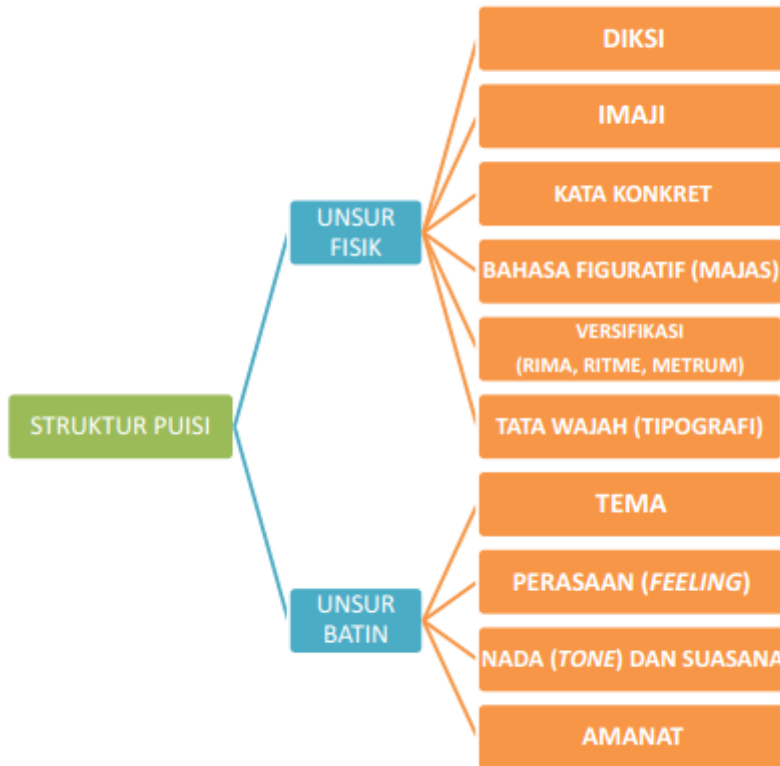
STRUKTUR PUISI

UNSUR FISIK

DIKSI

IMAJI

KATA KONKRET

BAHASA FIGURATIF (MAJAS)

VERSIFIKASI (RIMA, RITME, METRUM)

TATA WAJAH (TIPOGRAFI)

UNSUR BATIN

TEMA

PERASAAN (*FEELING*)

NADA (*TONE*) DAN SUASANA

AMANAT